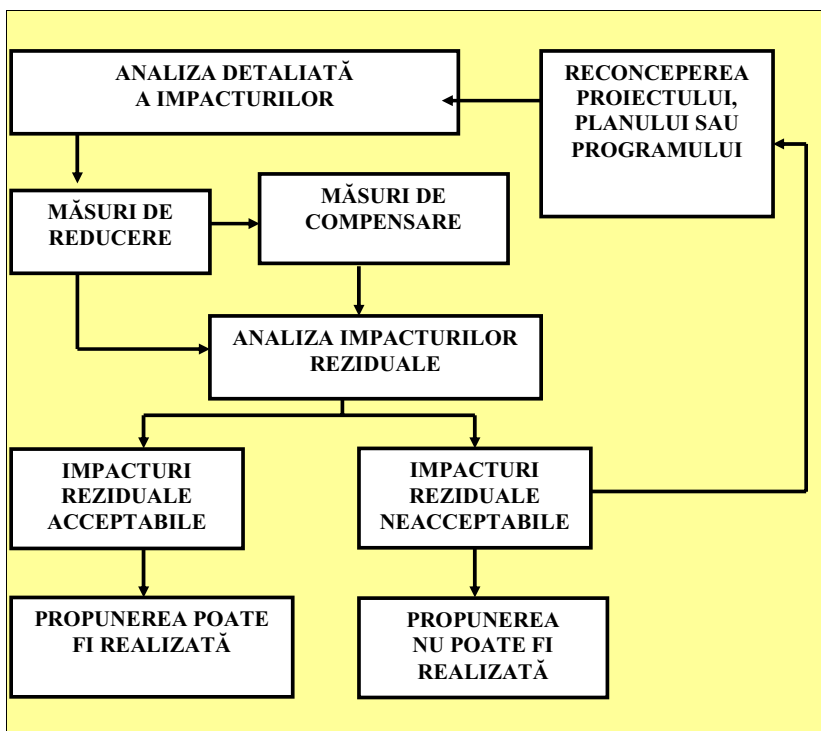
ANALIZA DETALIATĂ A IMPACTURILOR

RECONCEPEREA PROIECTULUI, PLANULUI SAU PROGRAMULUI

MĂSURI DE REDUCERE

MĂSURI DE COMPENSARE

ANALIZA IMPACTURILOR REZIDUALE

IMPACTURI REZIDUALE ACCEPTABILE

IMPACTURI REZIDUALE NEACCEPTABILE

PROPUNEREA POATE FI REALIZATĂ

PROPUNEREA NU POATE FI REALIZATĂ